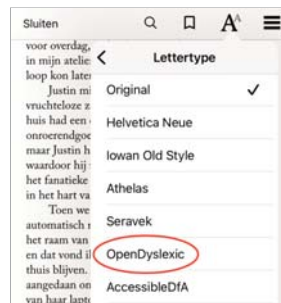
Sluiten

voor overdag, in mijn atelie loop kon later

Justin mi vruchteloze z huis had een onroerendgoe maar Justin h waardoor hij het fanatieke in het hart va

Toen we automatisch r het raam van en dat vond il thuis blijven. aangedaan on van haar lapt

Lettertype

Original ✓

Helvetica Neue

Iowan Old Style

Athelas

Seravek

OpenDyslexic

AccessibleDfA